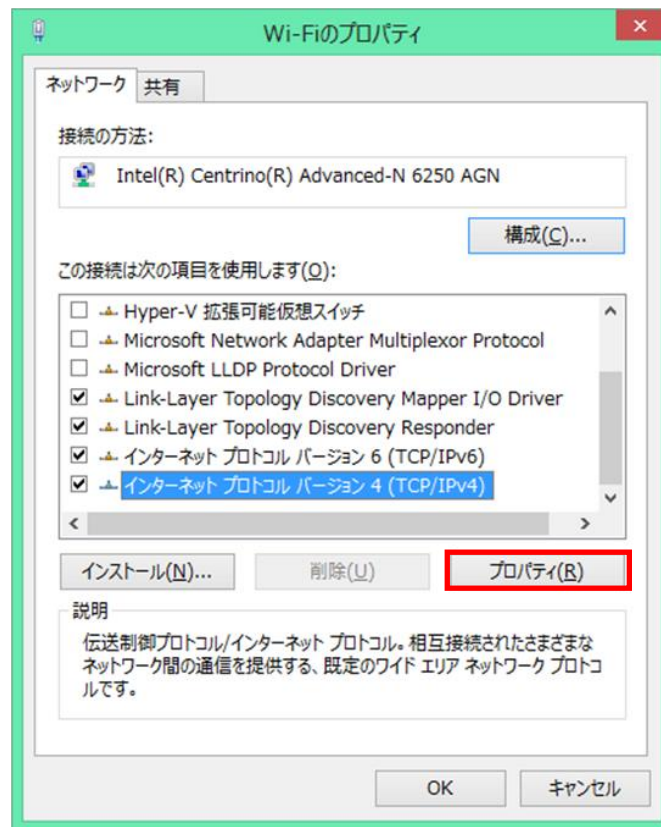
Wi-Fiのプロパティ

ネットワーク
共有

接続の方法:

Intel(R) Centrino(R) Advanced-N 6250 AGN

構成(C)...

この接続は次の項目を使用します(O):

☐ Hyper-V 拡張可能仮想スイッチ
☐ Microsoft Network Adapter Multiplexor Protocol
☐ Microsoft LLDP Protocol Driver
☑ Link-Layer Topology Discovery Mapper I/O Driver
☑ Link-Layer Topology Discovery Responder
☑ インターネット プロトコル バージョン 6 (TCP/IPv6)
☑ インターネット プロトコル バージョン 4 (TCP/IPv4)

インストール(N)...
削除(U)
プロパティ(R)

説明

伝送制御プロトコル/インターネット プロトコル。相互接続されたさまざまなネットワーク間の通信を提供する、既定のワイド エリア ネットワーク プロトコルです。

OK
キャンセル